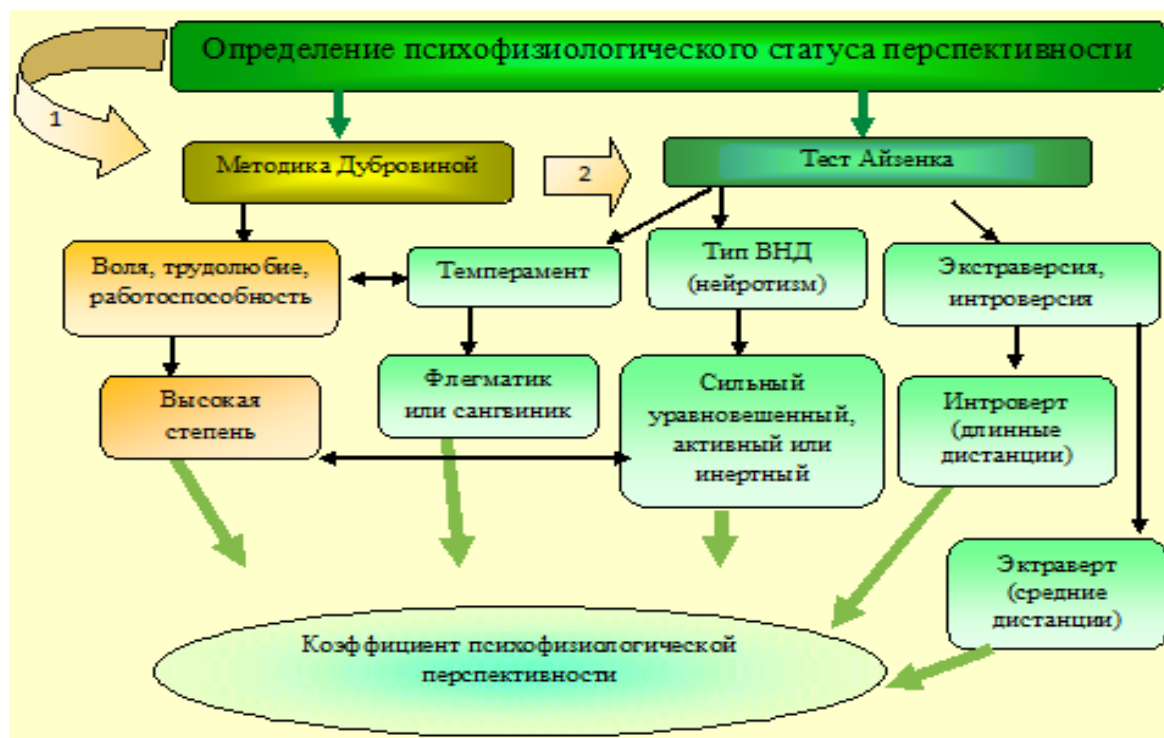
Определение психофизиологического статуса перспективности

1

Методика Дубровиной

2

Тест Айзенка

Воля, трудолюбие, работоспособность

Темперамент

Тип ВНД (нейротизм)

Экстраверсия, интроверсия

Высокая степень

Флегматик или сангвиник

Сильный уравновешенный, активный или инертный

Интроверт (длинные дистанции)

Эктраверт (средние дистанции)

Коэффициент психофизиологической перспективности